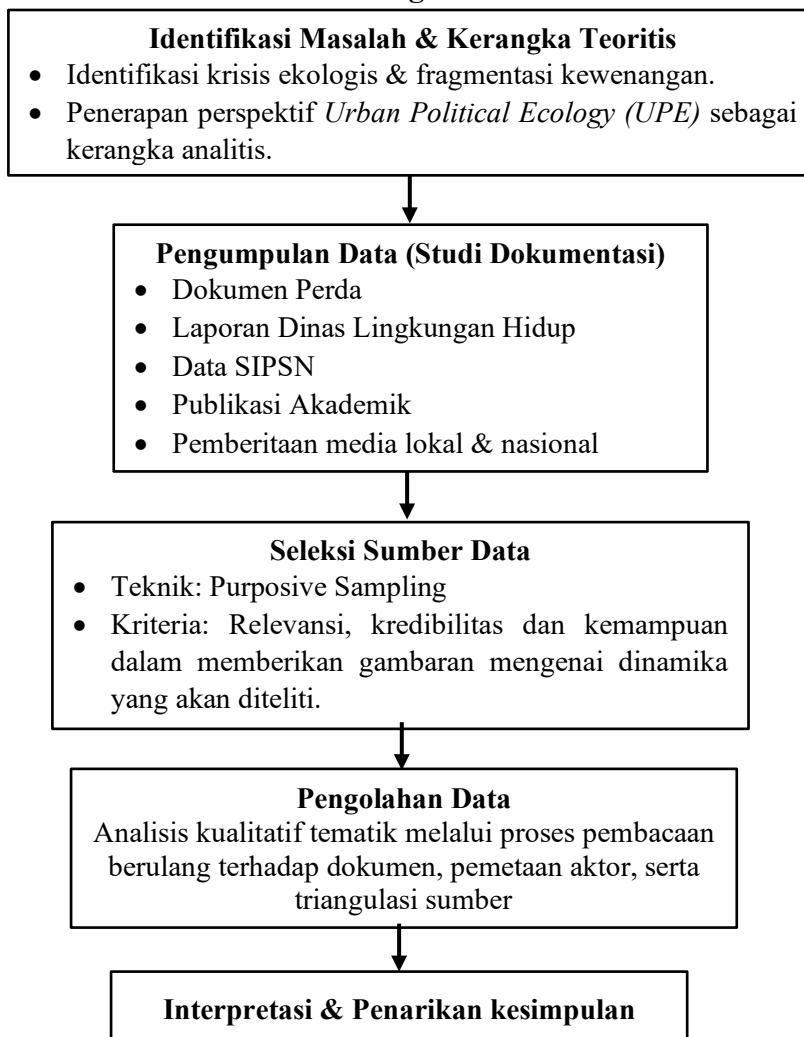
**Identifikasi Masalah & Kerangka Teoritis**
- Identifikasi krisis ekologis & fragmentasi kewenangan.
- Penerapan perspektif *Urban Political Ecology (UPE)* sebagai kerangka analitis.

**Pengumpulan Data (Studi Dokumentasi)**
- Dokumen Perda
- Laporan Dinas Lingkungan Hidup
- Data SIPSN
- Publikasi Akademik
- Pemberitaan media lokal & nasional

**Seleksi Sumber Data**
- Teknik: Purposive Sampling
- Kriteria: Relevansi, kredibilitas dan kemampuan dalam memberikan gambaran mengenai dinamika yang akan diteliti.

**Pengolahan Data**
Analisis kualitatif tematik melalui proses pembacaan berulang terhadap dokumen, pemetaan aktor, serta triangulasi sumber

**Interpretasi & Penarikan kesimpulan**